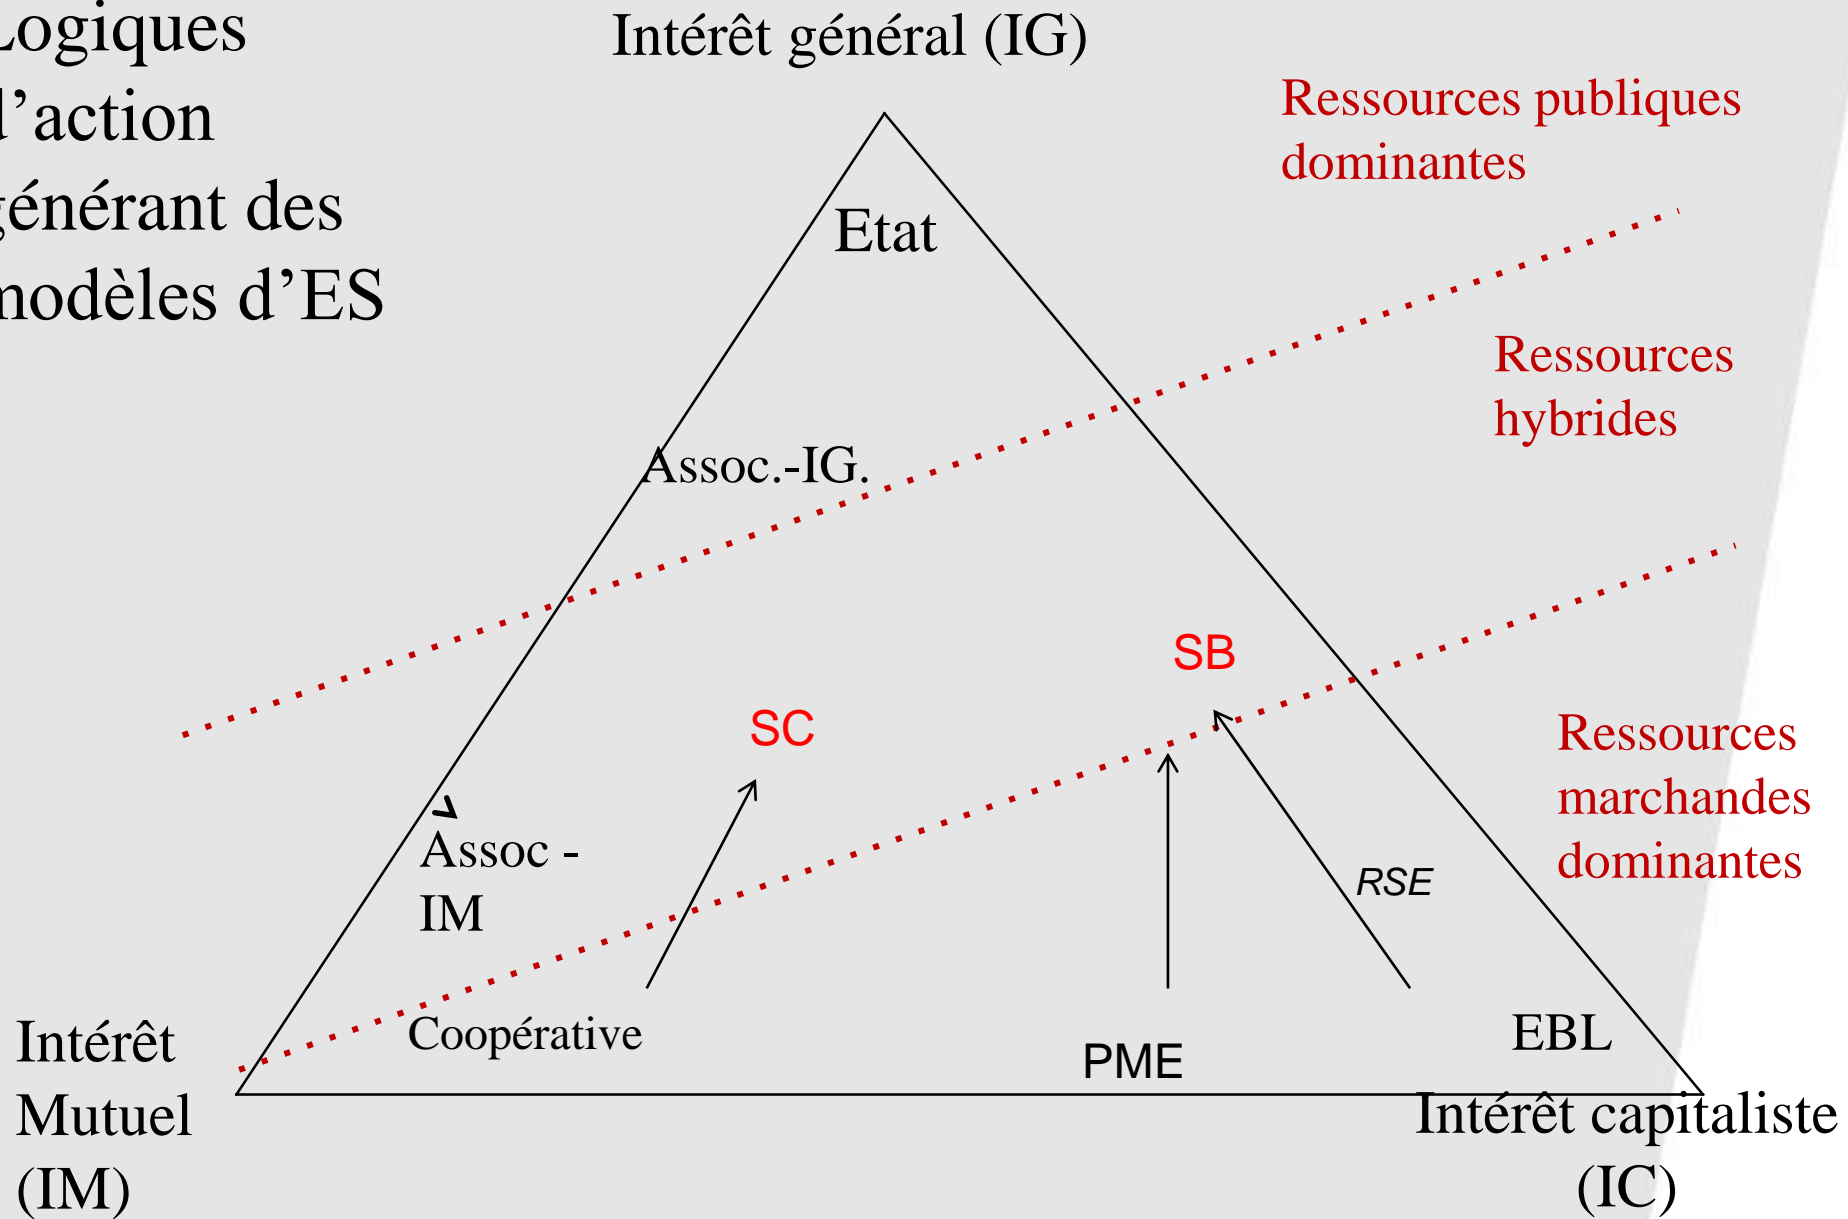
Logiques d'action générant des modèles d'ES

Intérêt général (IG)

Ressources publiques dominantes

Etat

Ressources hybrides

Assoc.-IG.

SB

SC

Ressources marchandes dominantes

Assoc - IM

RSE

Coopérative

PME

EBL

Intérêt Mutuel (IM)

Intérêt capitaliste (IC)